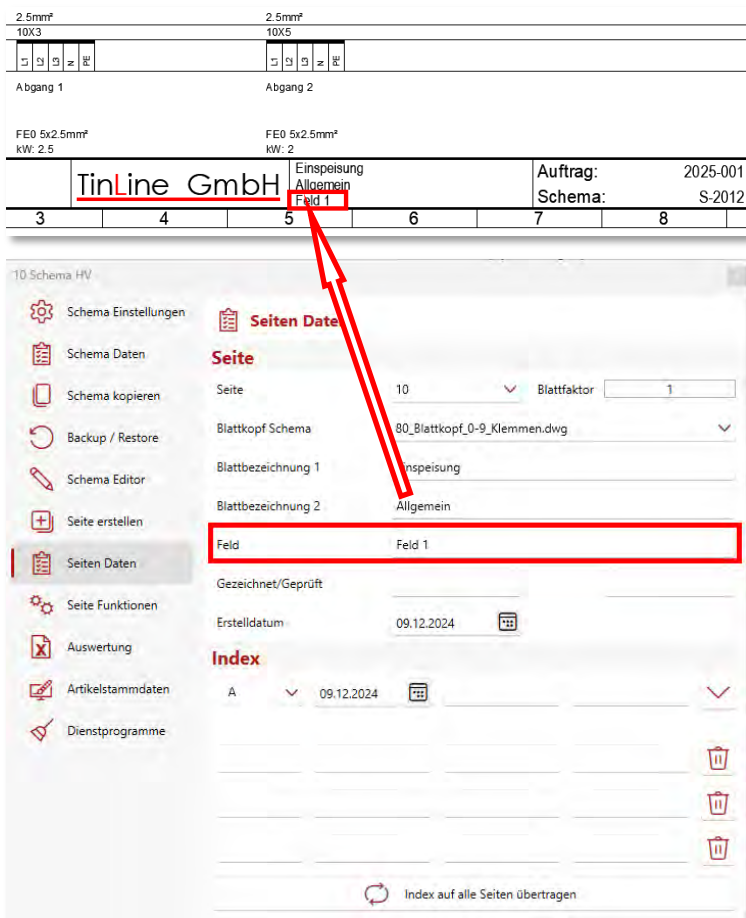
2.5mm²
10X3

L1 L2 L3 N PE

Abgang 1

FE0 5x2.5mm²
kW: 2.5

2.5mm²
10X5

L1 L2 L3 N PE

Abgang 2

FE0 5x2.5mm²
kW: 2

TinLine GmbH

Einspeisung
Allgemein
Feld 1

Auftrag: 2025-001
Schema: S-2012

3 4 5 6 7 8

10 Schema HV

Schema Einstellungen
Schema Daten
Schema kopieren
Backup / Restore
Schema Editor
Seite erstellen
Seiten Daten
Seite Funktionen
Auswertung
Artikelstammdaten
Dienstprogramme

Seiten Daten

Seite

Seite 10 Blattfaktor 1

Blattkopf Schema 80_Blattkopf_0-9_Klemmen.dwg

Blattbezeichnung 1 Einspeisung

Blattbezeichnung 2 Allgemein

Feld Feld 1

Gezeichnet/Geprüft

Erstelldatum 09.12.2024

Index

A 09.12.2024

Index auf alle Seiten übertragen